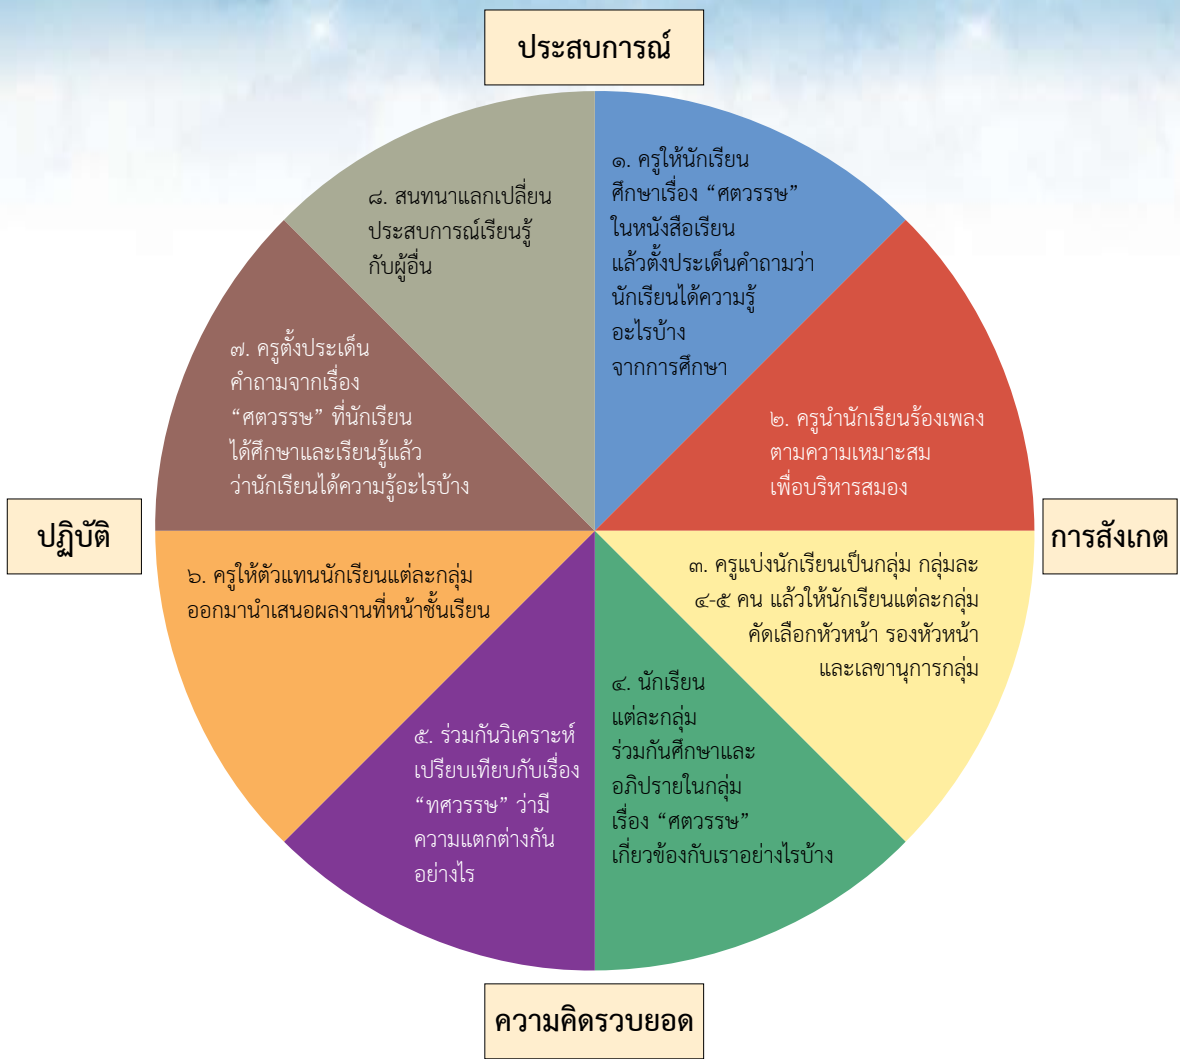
ประสบการณ์

๑. ครูให้นักเรียนศึกษาเรื่อง “ศตวรรษ” ในหนังสือเรียน แล้วตั้งประเด็นคำถามว่านักเรียนได้ความรู้อะไรบ้างจากการศึกษา

๒. ครูนำนักเรียนร้องเพลงตามความเหมาะสมเพื่อบริหารสมอง

การสังเกต

๓. ครูแบ่งนักเรียนเป็นกลุ่ม กลุ่มละ ๔-๕ คน แล้วให้นักเรียนแต่ละกลุ่มคัดเลือกหัวหน้า รองหัวหน้าและเลขานุการกลุ่ม

๔. นักเรียนแต่ละกลุ่มร่วมกันศึกษาและอภิปรายในกลุ่มเรื่อง “ศตวรรษ” เกี่ยวข้องกับเราอย่างไรบ้าง

ความคิดรวบยอด

๕. ร่วมกันวิเคราะห์เปรียบเทียบกับเรื่อง “ทศวรรษ” ว่ามีความแตกต่างกันอย่างไร

๖. ครูให้ตัวแทนนักเรียนแต่ละกลุ่มออกมานำเสนอผลงานที่หน้าชั้นเรียน

ปฏิบัติ

๗. ครูตั้งประเด็นคำถามจากเรื่อง “ศตวรรษ” ที่นักเรียนได้ศึกษาและเรียนรู้แล้วว่านักเรียนได้ความรู้อะไรบ้าง

๘. สนทนาแลกเปลี่ยนประสบการณ์เรียนรู้กับผู้อื่น